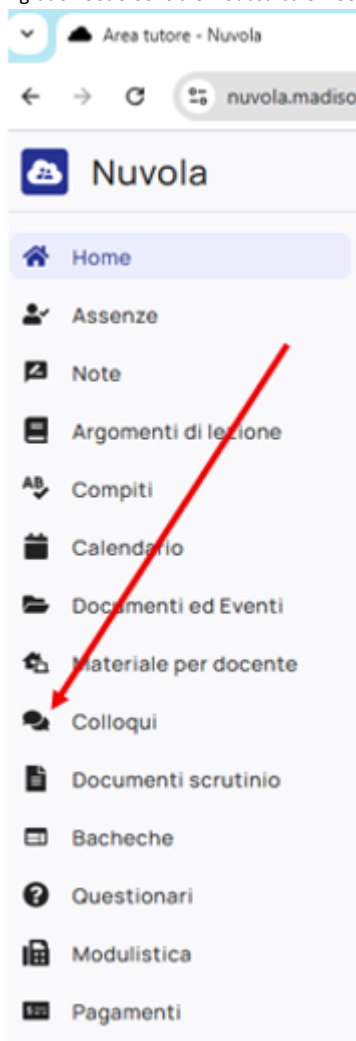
Area tutore - Nuvola

nuvola.madiso

Nuvola

Home

Assenze

Note

Argomenti di lezione

Compiti

Calendario

Documenti ed Eventi

Materiale per docente

Colloqui

Documenti scrutinio

Bacheche

Questionari

Modulistica

Pagamenti